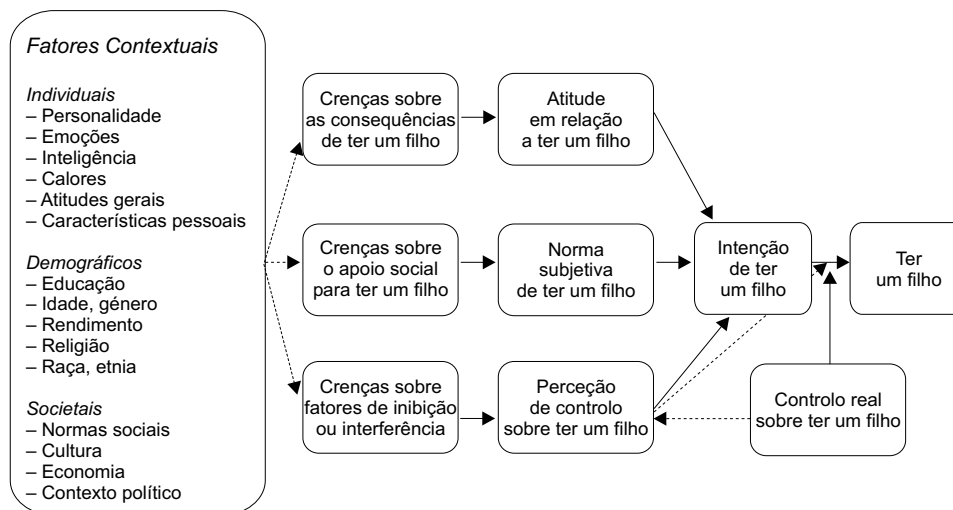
Fatores Contextuais

Individuais
– Personalidade
– Emoções
– Inteligência
– Calores
– Atitudes gerais
– Características pessoais

Demográficos
– Educação
– Idade, género
– Rendimento
– Religião
– Raça, etnia

Societais
– Normas sociais
– Cultura
– Economia
– Contexto político

Crenças sobre as consequências de ter um filho

Atitude em relação a ter um filho

Crenças sobre o apoio social para ter um filho

Norma subjetiva de ter um filho

Intenção de ter um filho

Ter um filho

Crenças sobre fatores de inibição ou interferência

Perceção de controlo sobre ter um filho

Controlo real sobre ter um filho